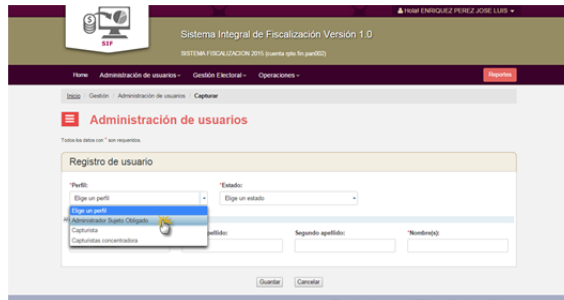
Hola! ENRIQUEZ PEREZ JOSE LUIS

SIF

Sistema Integral de Fiscalización Versión 1.0

SISTEMA FISCALIZACION 2015 (cuenta sjdo fin.pan002)

Home Administración de usuarios Gestión Electoral Operaciones Reportes

Inicio / Gestión / Administración de usuarios / Capturar

Administración de usuarios

Todos los datos con * son requeridos.

Registro de usuario

*Perfil:
Elige un perfil
Elige un perfil
Administrador Sujeto Obligado
Capturista
Capturistas concentradora

*Estado:
Elige un estado

apellido:

Segundo apellido:

*Nombre(s):

Guardar Cancelar